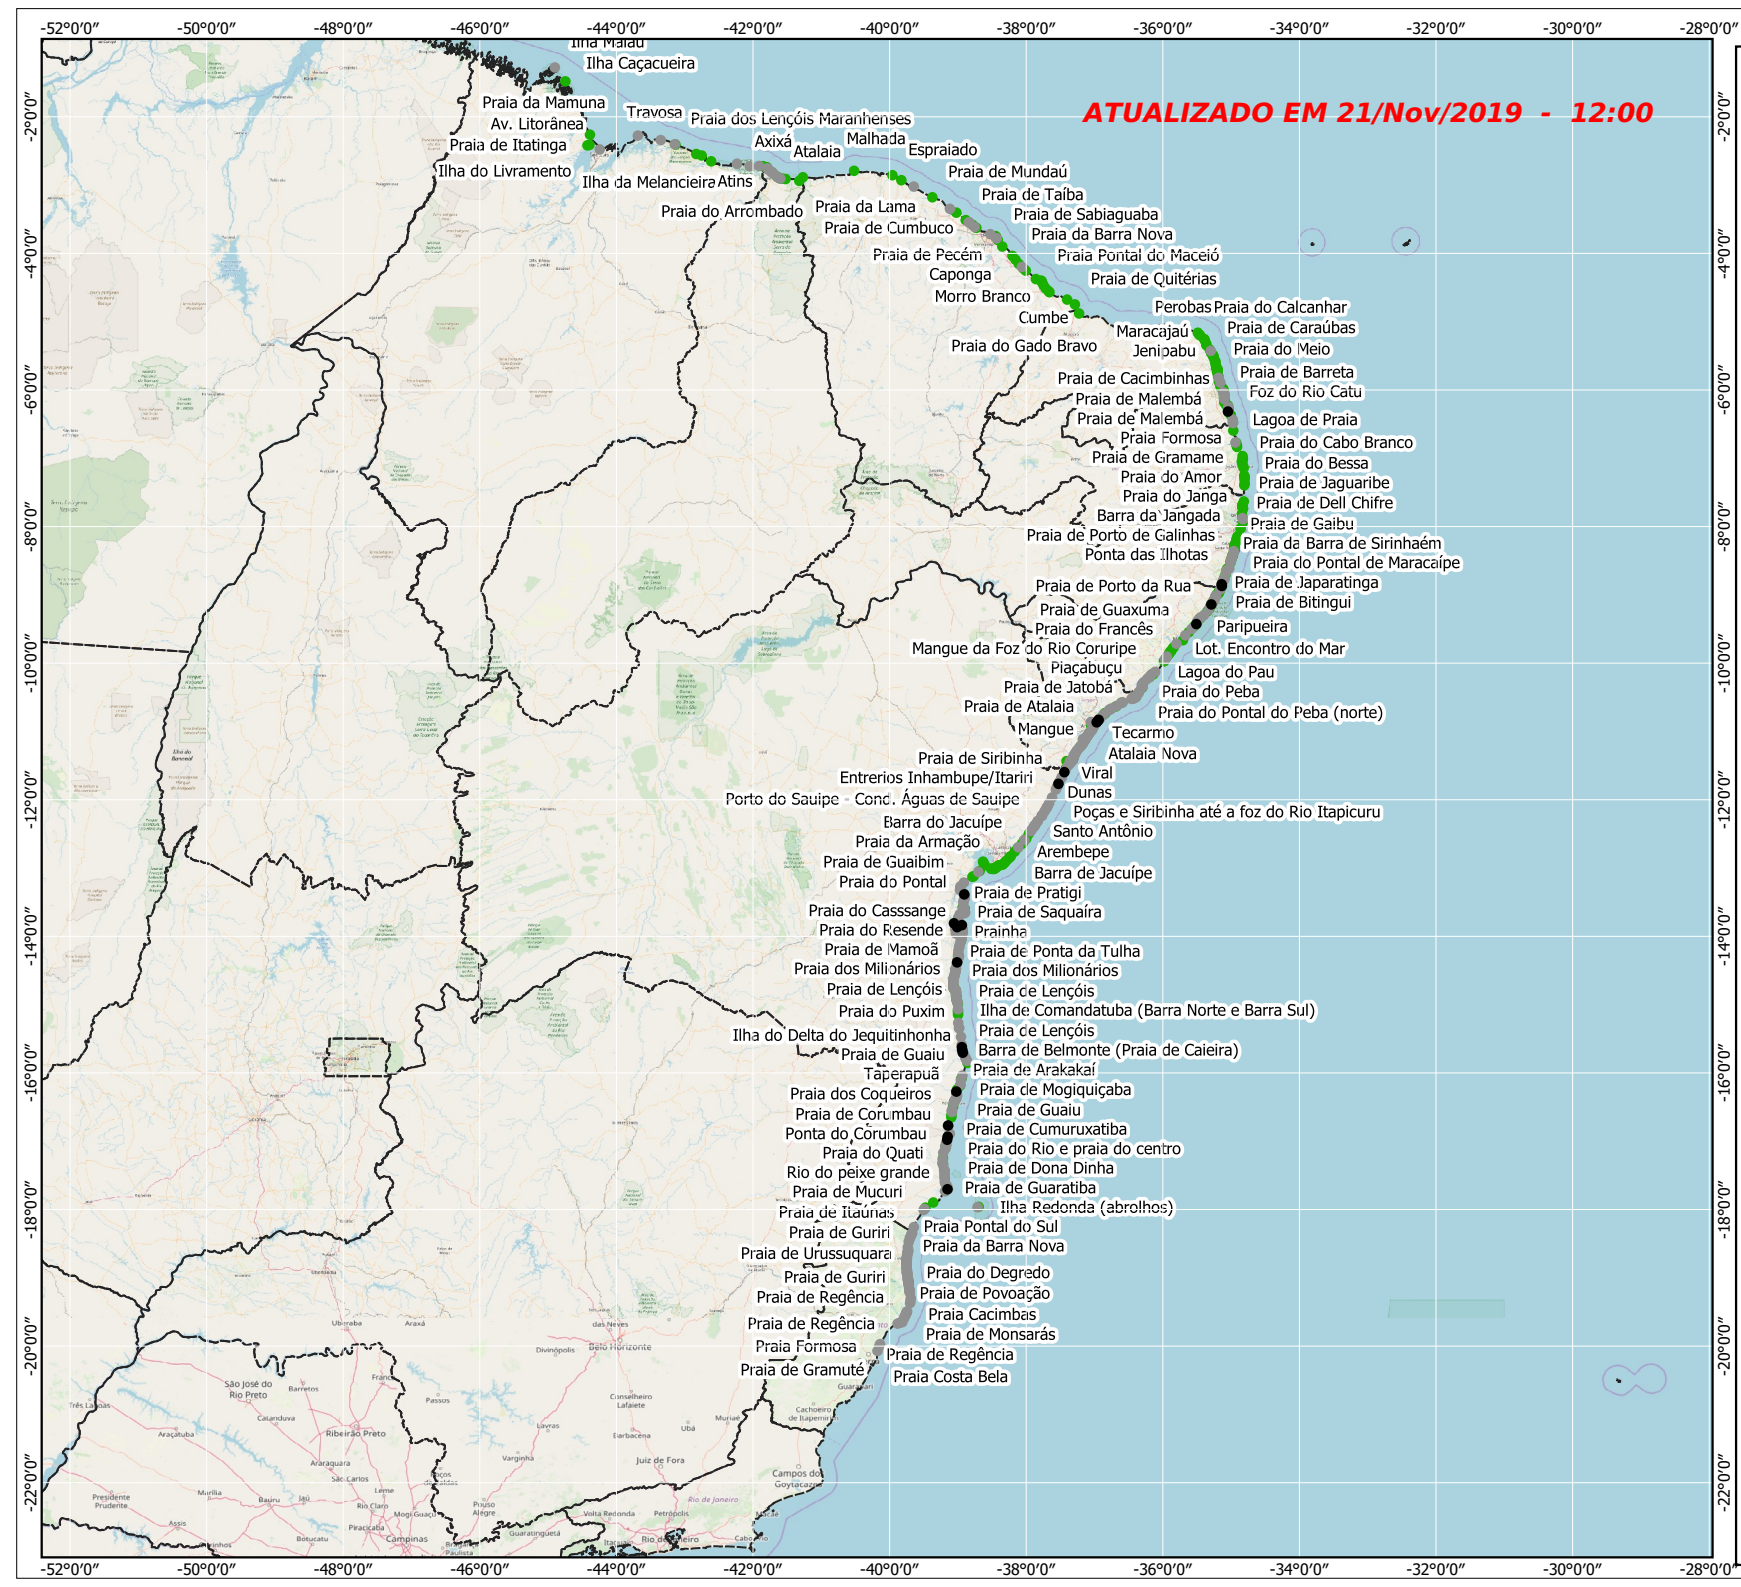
-52°0'0" -50°0'0" -48°0'0" -46°0'0" -44°0'0" -42°0'0" -40°0'0" -38°0'0" -36°0'0" -34°0'0" -32°0'0" -30°0'0" -28°0'0"

ATUALIZADO EM 21/Nov/2019 - 12:00

Ilha Maiau
Ilha Caçacueira
Praia da Mamuna
Av. Litorânea
Praia de Itatinga
Ilha do Livramento
Travosa
Praia dos Lençóis Maranhenses
Axixá
Atalaia
Malhada
Espraiado
Ilha da Melancieira
Atins
Praia do Arrombado
Praia da Lama
Praia de Cumbuco
Praia de Mundaú
Praia de Taíba
Praia de Sabiaguaba
Praia da Barra Nova
Praia Pontal do Maceió
Praia de Pecém
Caponga
Praia de Quitérias
Morro Branco
Cumbe
Perobas
Praia do Calcanhar
Maracajaú
Praia de Caraúbas
Praia do Gado Bravo
Jenipabu
Praia do Meio
Praia de Cacimbinhas
Praia de Barreta
Praia de Malembá
Foz do Rio Catu
Praia de Malembá
Lagoa de Praia
Praia Formosa
Praia do Cabo Branco
Praia de Gramame
Praia do Bessa
Praia do Amor
Praia de Jaguaribe
Praia do Janga
Praia de Dell Chifre
Barra da Jangada
Praia de Gaibu
Praia de Porto de Galinhas
Praia da Barra de Sirinhaém
Ponta das Ilhotas
Praia do Pontal de Maracaípe
Praia de Porto da Rua
Praia de Japaratinga
Praia de Guaxuma
Praia de Bitingui
Praia do Francês
Paripueira
Mangue da Foz do Rio Coruripe
Lot. Encontro do Mar
Piaçabuçu
Lagoa do Pau
Praia de Jatobá
Praia do Peba
Praia de Atalaia
Praia do Pontal do Peba (norte)
Mangue
Tecarmo
Atalaia Nova
Praia de Siribinha
Viral
Entrerios Inhambupe/Itariri
Dunas
Porto do Sauipe - Cond. Águas de Sauipe
Poças e Siribinha até a foz do Rio Itapicuru
Barra do Jacuípe
Santo Antônio
Praia da Armação
Arembepe
Praia de Guaibim
Barra de Jacuípe
Praia do Pontal
Praia de Pratigi
Praia do Casssange
Praia de Saquaíra
Praia do Resende
Prainha
Praia de Mamoã
Praia de Ponta da Tulha
Praia dos Milionários
Praia dos Milionários
Praia de Lençóis
Praia de Lençóis
Praia do Puxim
Ilha de Comandatuba (Barra Norte e Barra Sul)
Ilha do Delta do Jequitinhonha
Praia de Lençóis
Praia de Guaiu
Barra de Belmonte (Praia de Caieira)
Taperapuã
Praia de Arakakaí
Praia dos Coqueiros
Praia de Mogiquiçaba
Praia de Corumbau
Praia de Guaiu
Ponta do Corumbau
Praia de Cumuruxatiba
Praia do Quati
Praia do Rio e praia do centro
Rio do peixe grande
Praia de Dona Dinha
Praia de Mucuri
Praia de Guaratiba
Praia de Itaúnas
Ilha Redonda (abrolhos)
Praia de Guriri
Praia Pontal do Sul
Praia de Urussuquara
Praia da Barra Nova
Praia de Guriri
Praia do Degredo
Praia de Regência
Praia de Povoação
Praia Cacimbas
Praia de Regência
Praia de Monsarás
Praia Formosa
Praia de Regência
Praia de Gramuté
Praia Costa Bela

-2°0'0" -4°0'0" -6°0'0" -8°0'0" -10°0'0" -12°0'0" -14°0'0" -16°0'0" -18°0'0" -20°0'0" -22°0'0"